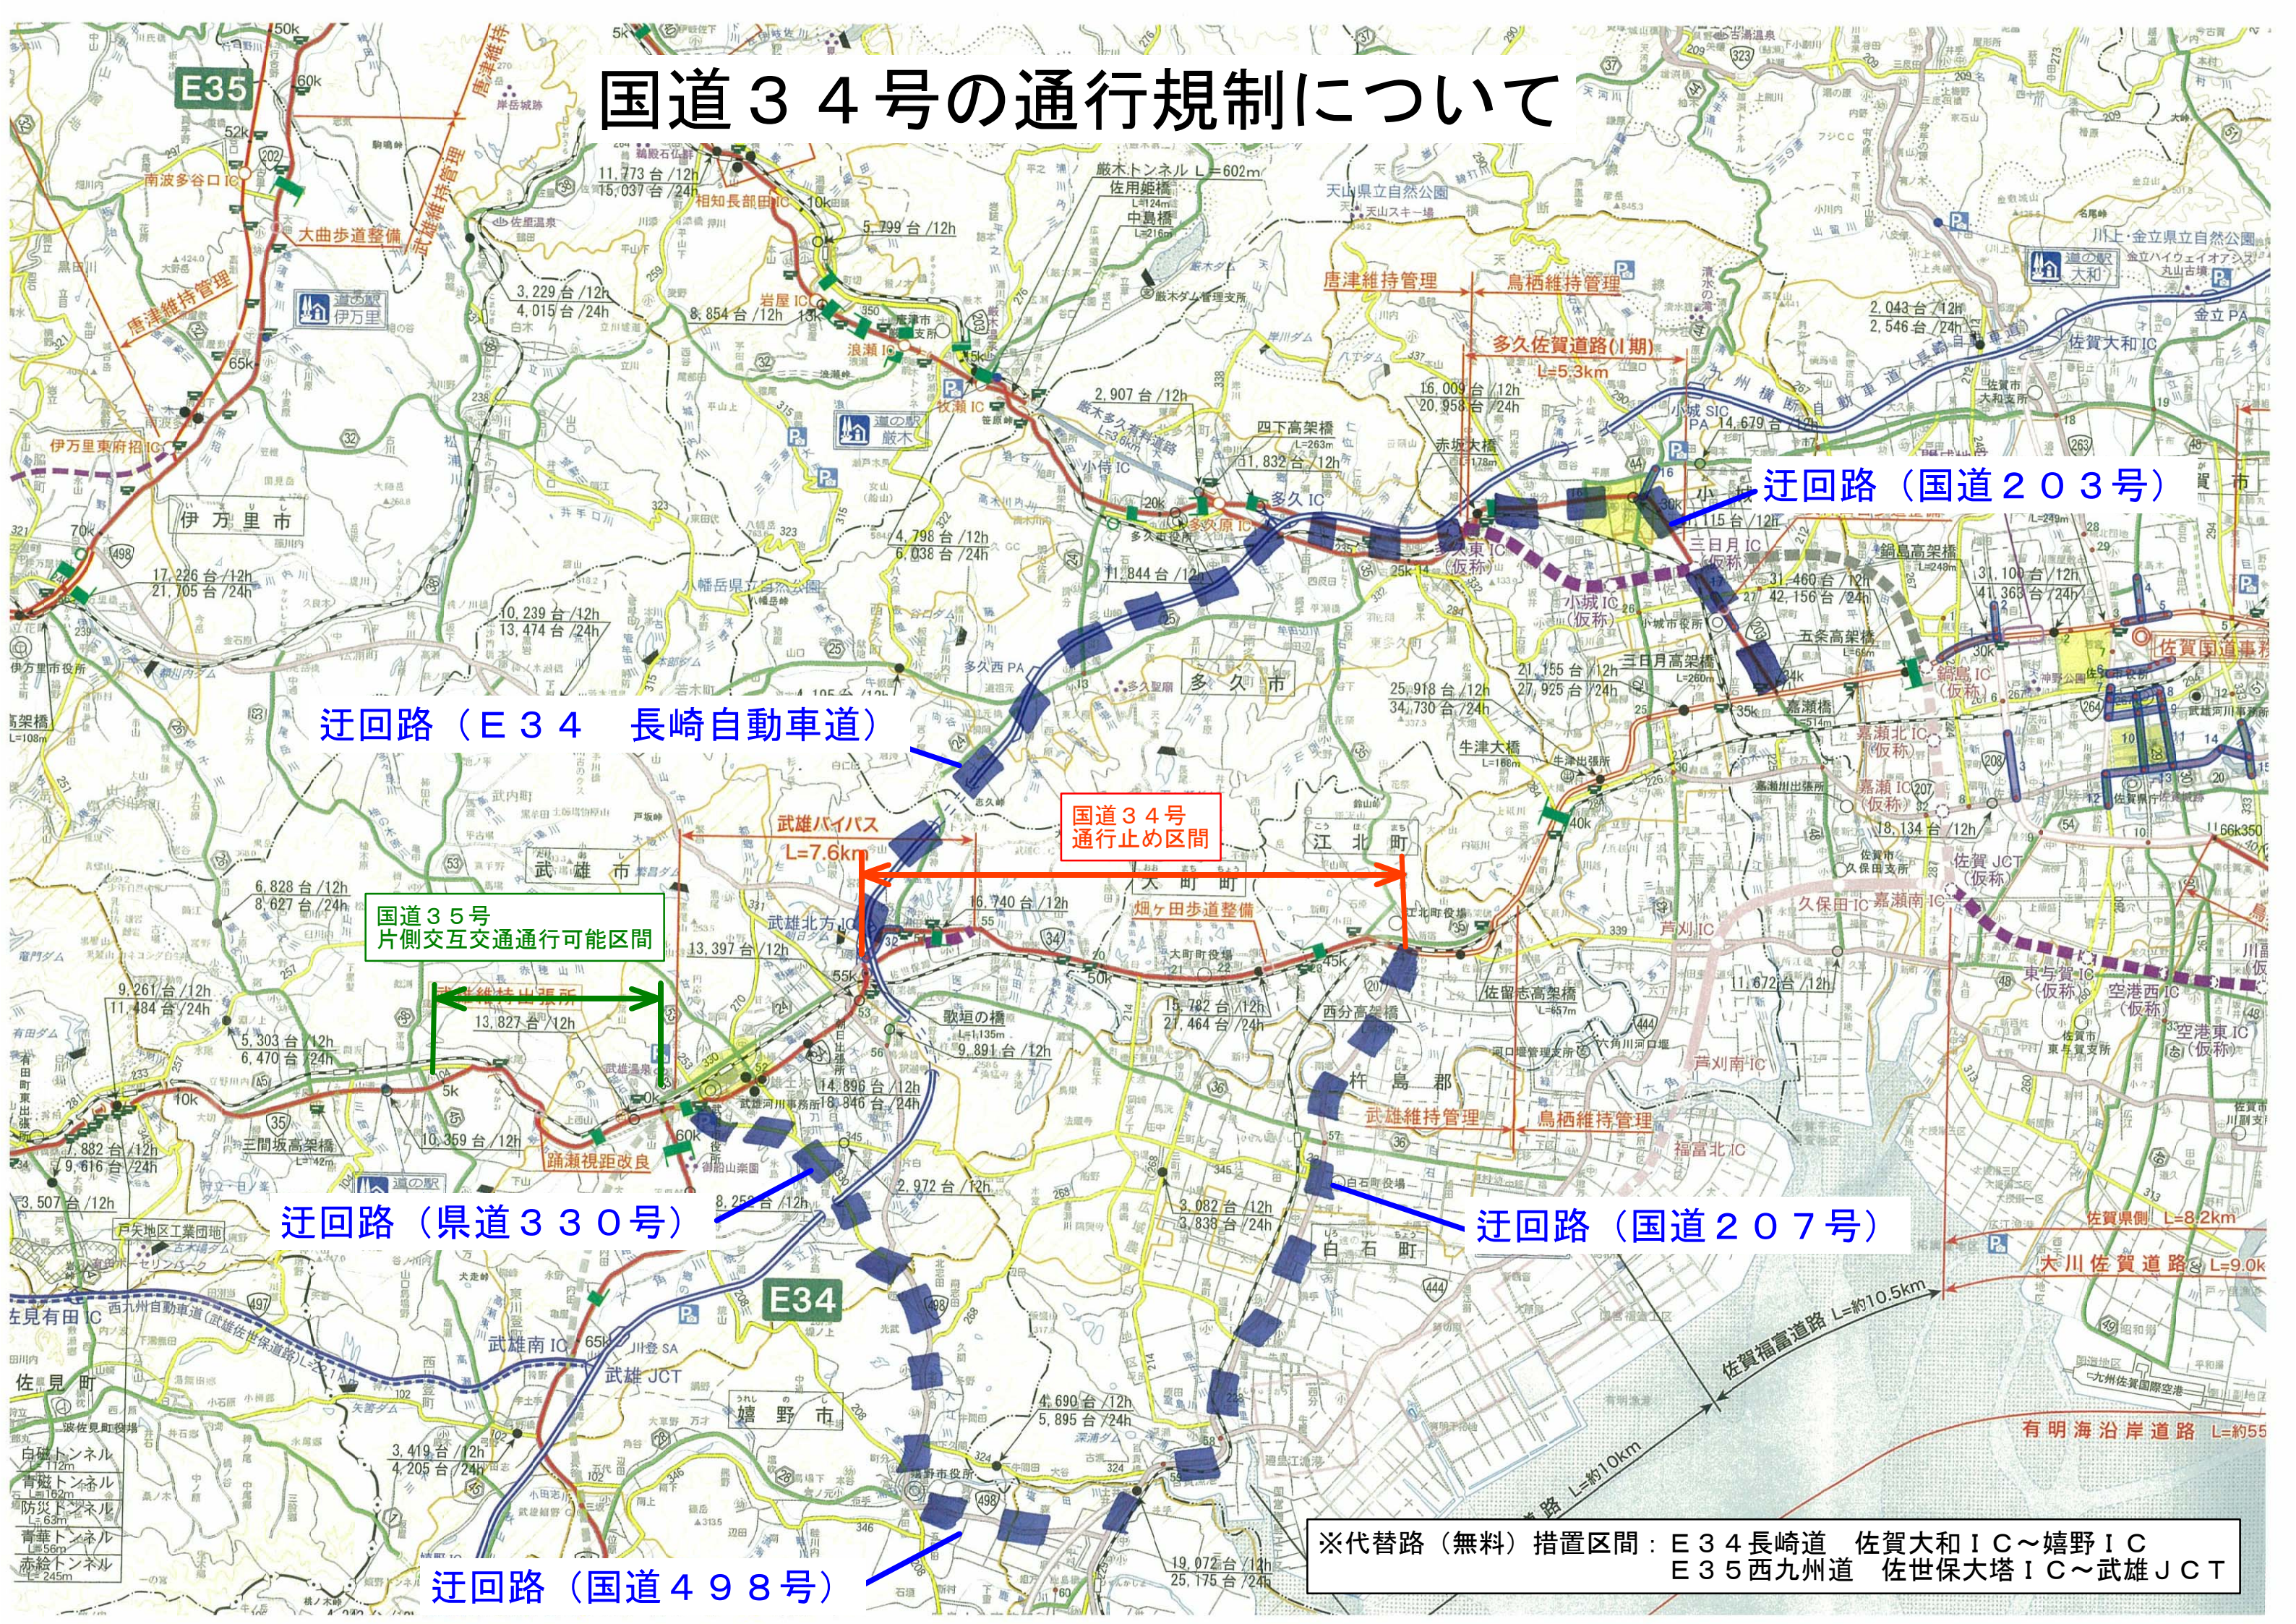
国道３４号の通行規制について

迂回路（国道２０３号）

迂回路（Ｅ３４　長崎自動車道）

国道３４号
通行止め区間

国道３５号
片側交互交通通行可能区間

迂回路（県道３３０号）

迂回路（国道２０７号）

迂回路（国道４９８号）

※代替路（無料）措置区間：Ｅ３４長崎道　佐賀大和ＩＣ～嬉野ＩＣ
Ｅ３５西九州道　佐世保大塔ＩＣ～武雄ＪＣＴ

E35
E34
伊万里市
多久市
武雄市
江北町
大町町
杵島郡
白石町
嬉野市
佐見町
武雄バイパス
L=7.6km
唐津維持管理
鳥栖維持管理
武雄維持管理
多久佐賀道路（I期）
L=5.3km
佐賀福富道路 L=約10.5km
有明海沿岸道路
大川佐賀道路 L=9.0km
佐賀県側 L=8.2km
武雄北方IC
武雄南IC
武雄JCT
多久IC
小城SIC
佐賀大和IC
佐賀JCT（仮称）
久保田IC
芦刈IC
芦刈南IC
福富北IC
大曲歩道整備
畑ヶ田歩道整備
踊瀬視距改良
厳木トンネル L=602m
16,740 台 /12h
13,397 台 /12h
13,827 台 /12h
10,359 台 /12h
14,896 台 /12h
18,846 台 /24h
9,891 台 /12h
15,782 台 /12h
27,464 台 /24h
25,918 台 /12h
34,730 台 /24h
21,155 台 /12h
27,925 台 /24h
31,460 台 /12h
42,156 台 /24h
31,100 台 /12h
41,365 台 /24h
16,009 台 /12h
20,958 台 /24h
14,679 台 /12h
11,832 台 /12h
11,844 台 /12h
2,907 台 /12h
4,798 台 /12h
6,038 台 /24h
10,239 台 /12h
13,474 台 /24h
17,226 台 /12h
21,105 台 /24h
3,229 台 /12h
4,015 台 /24h
8,854 台 /12h
5,799 台 /12h
11,773 台 /12h
15,037 台 /24h
2,043 台 /12h
2,546 台 /24h
6,828 台 /12h
8,627 台 /24h
9,261 台 /12h
11,484 台 /24h
5,303 台 /12h
6,470 台 /24h
7,882 台 /12h
9,616 台 /24h
3,507 台 /12h
2,972 台 /12h
3,082 台 /12h
3,838 台 /24h
4,690 台 /12h
5,895 台 /24h
3,419 台 /12h
4,205 台 /24h
19,072 台 /12h
25,175 台 /24h
18,134 台 /12h
11,672 台 /12h